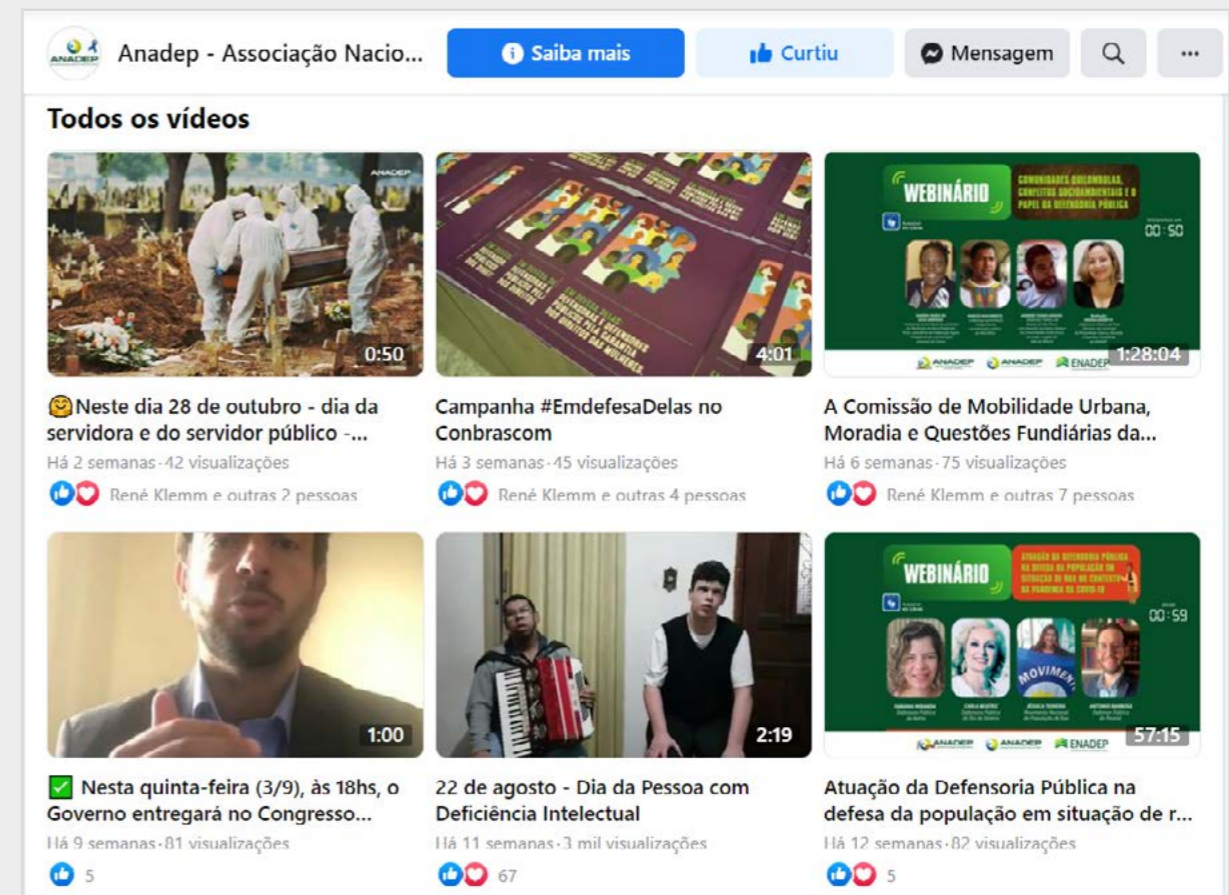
ANADEP Anadep - Associação Nacio...

Saiba mais

Curtiu

Mensagem

...

Todos os vídeos

ANADEP

0:50

4:01

WEBINÁRIO

COMUNIDADES QUILOMBOLAS, CONFLITOS SOCIOAMBIENTAIS E O PAPEL DA DEFENSORIA PÚBLICA

00:50

ANADEP ANADEP ENADEP

1:28:04

🤗Neste dia 28 de outubro - dia da servidora e do servidor público -...

Há 2 semanas · 42 visualizações

René Klemm e outras 2 pessoas

Campanha #EmdefesaDelas no Conbrascom

Há 3 semanas · 45 visualizações

René Klemm e outras 4 pessoas

A Comissão de Mobilidade Urbana, Moradia e Questões Fundiárias da...

Há 6 semanas · 75 visualizações

René Klemm e outras 7 pessoas

1:00

2:19

WEBINÁRIO

00:59

MOVIMENTO

ANADEP ANADEP ENADEP

57:15

✅ Nesta quinta-feira (3/9), às 18hs, o Governo entregará no Congresso...

Há 9 semanas · 81 visualizações

5

22 de agosto - Dia da Pessoa com Deficiência Intelectual

Há 11 semanas · 3 mil visualizações

67

Atuação da Defensoria Pública na defesa da população em situação de r...

Há 12 semanas · 82 visualizações

5